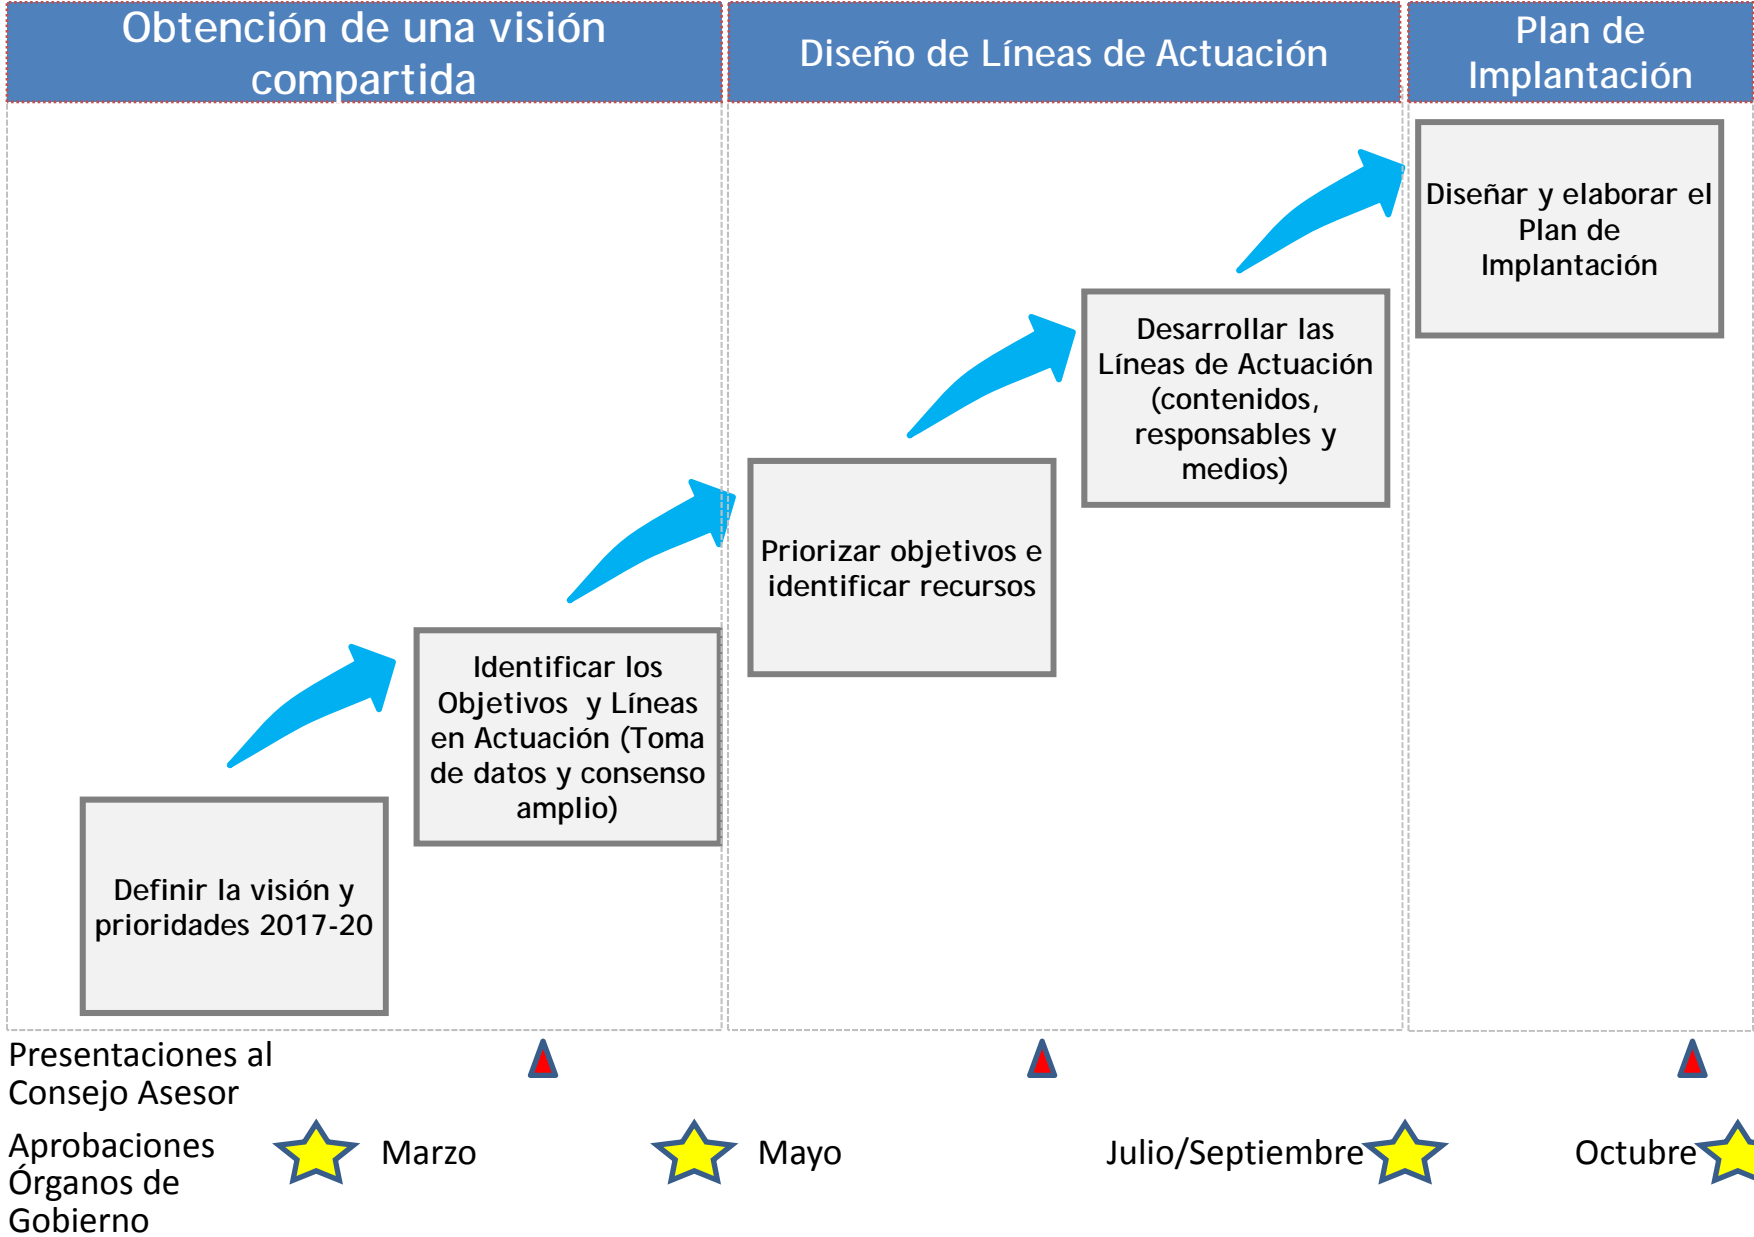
Obtención de una visión compartida

Diseño de Líneas de Actuación

Plan de Implantación

Diseñar y elaborar el Plan de Implantación

Desarrollar las Líneas de Actuación (contenidos, responsables y medios)

Priorizar objetivos e identificar recursos

Identificar los Objetivos y Líneas en Actuación (Toma de datos y consenso amplio)

Definir la visión y prioridades 2017-20

Presentaciones al Consejo Asesor

Aprobaciones Órganos de Gobierno

Marzo

Mayo

Julio/Septiembre

Octubre